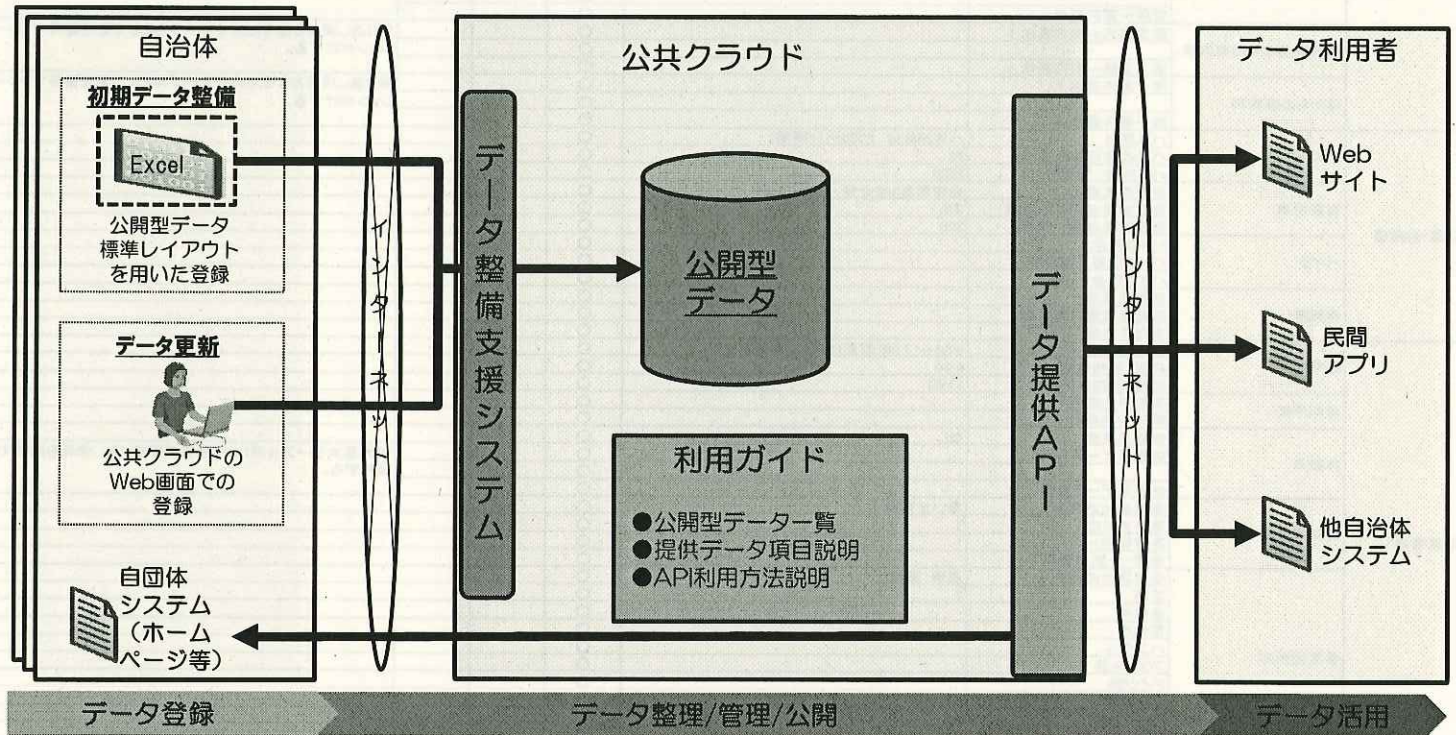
自治体

初期データ整備

Excel

公開型データ標準レイアウトを用いた登録

データ更新

公共クラウドのWeb画面での登録

自団体システム（ホームページ等）

インターネット

公共クラウド

データ整備支援システム

公開型データ

利用ガイド

●公開型データ一覧
●提供データ項目説明
●API利用方法説明

データ提供API

インターネット

データ利用者

Webサイト

民間アプリ

他自治体システム

データ登録

データ整理/管理/公開

データ活用